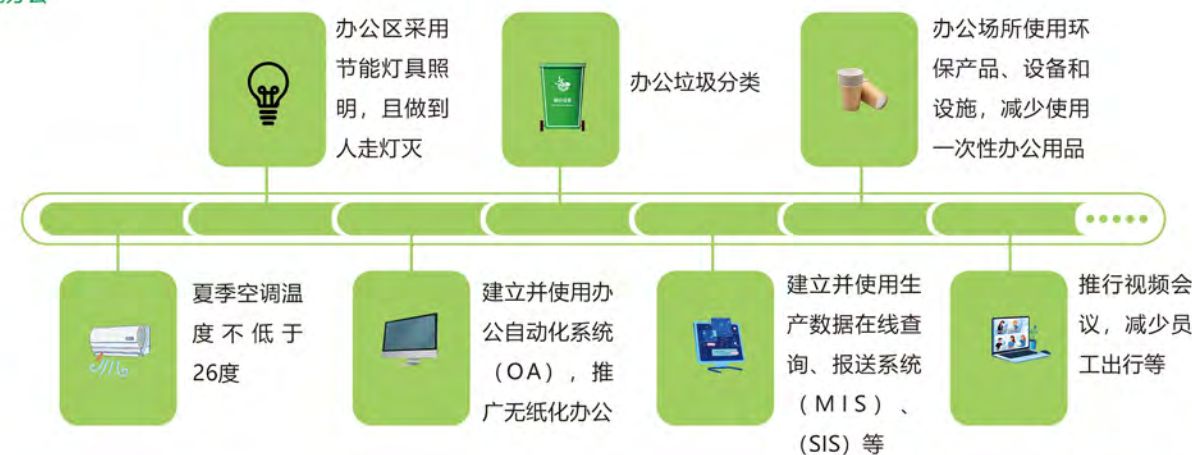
办公区采用节能灯具照明，且做到人走灯灭

办公垃圾分类

办公场所使用环保产品、设备和设施，减少使用一次性办公用品

夏季空调温度不低于26度

建立并使用办公自动化系统（OA），推广无纸化办公

建立并使用生产数据在线查询、报送系统（MIS）、（SIS）等

推行视频会议，减少员工出行等